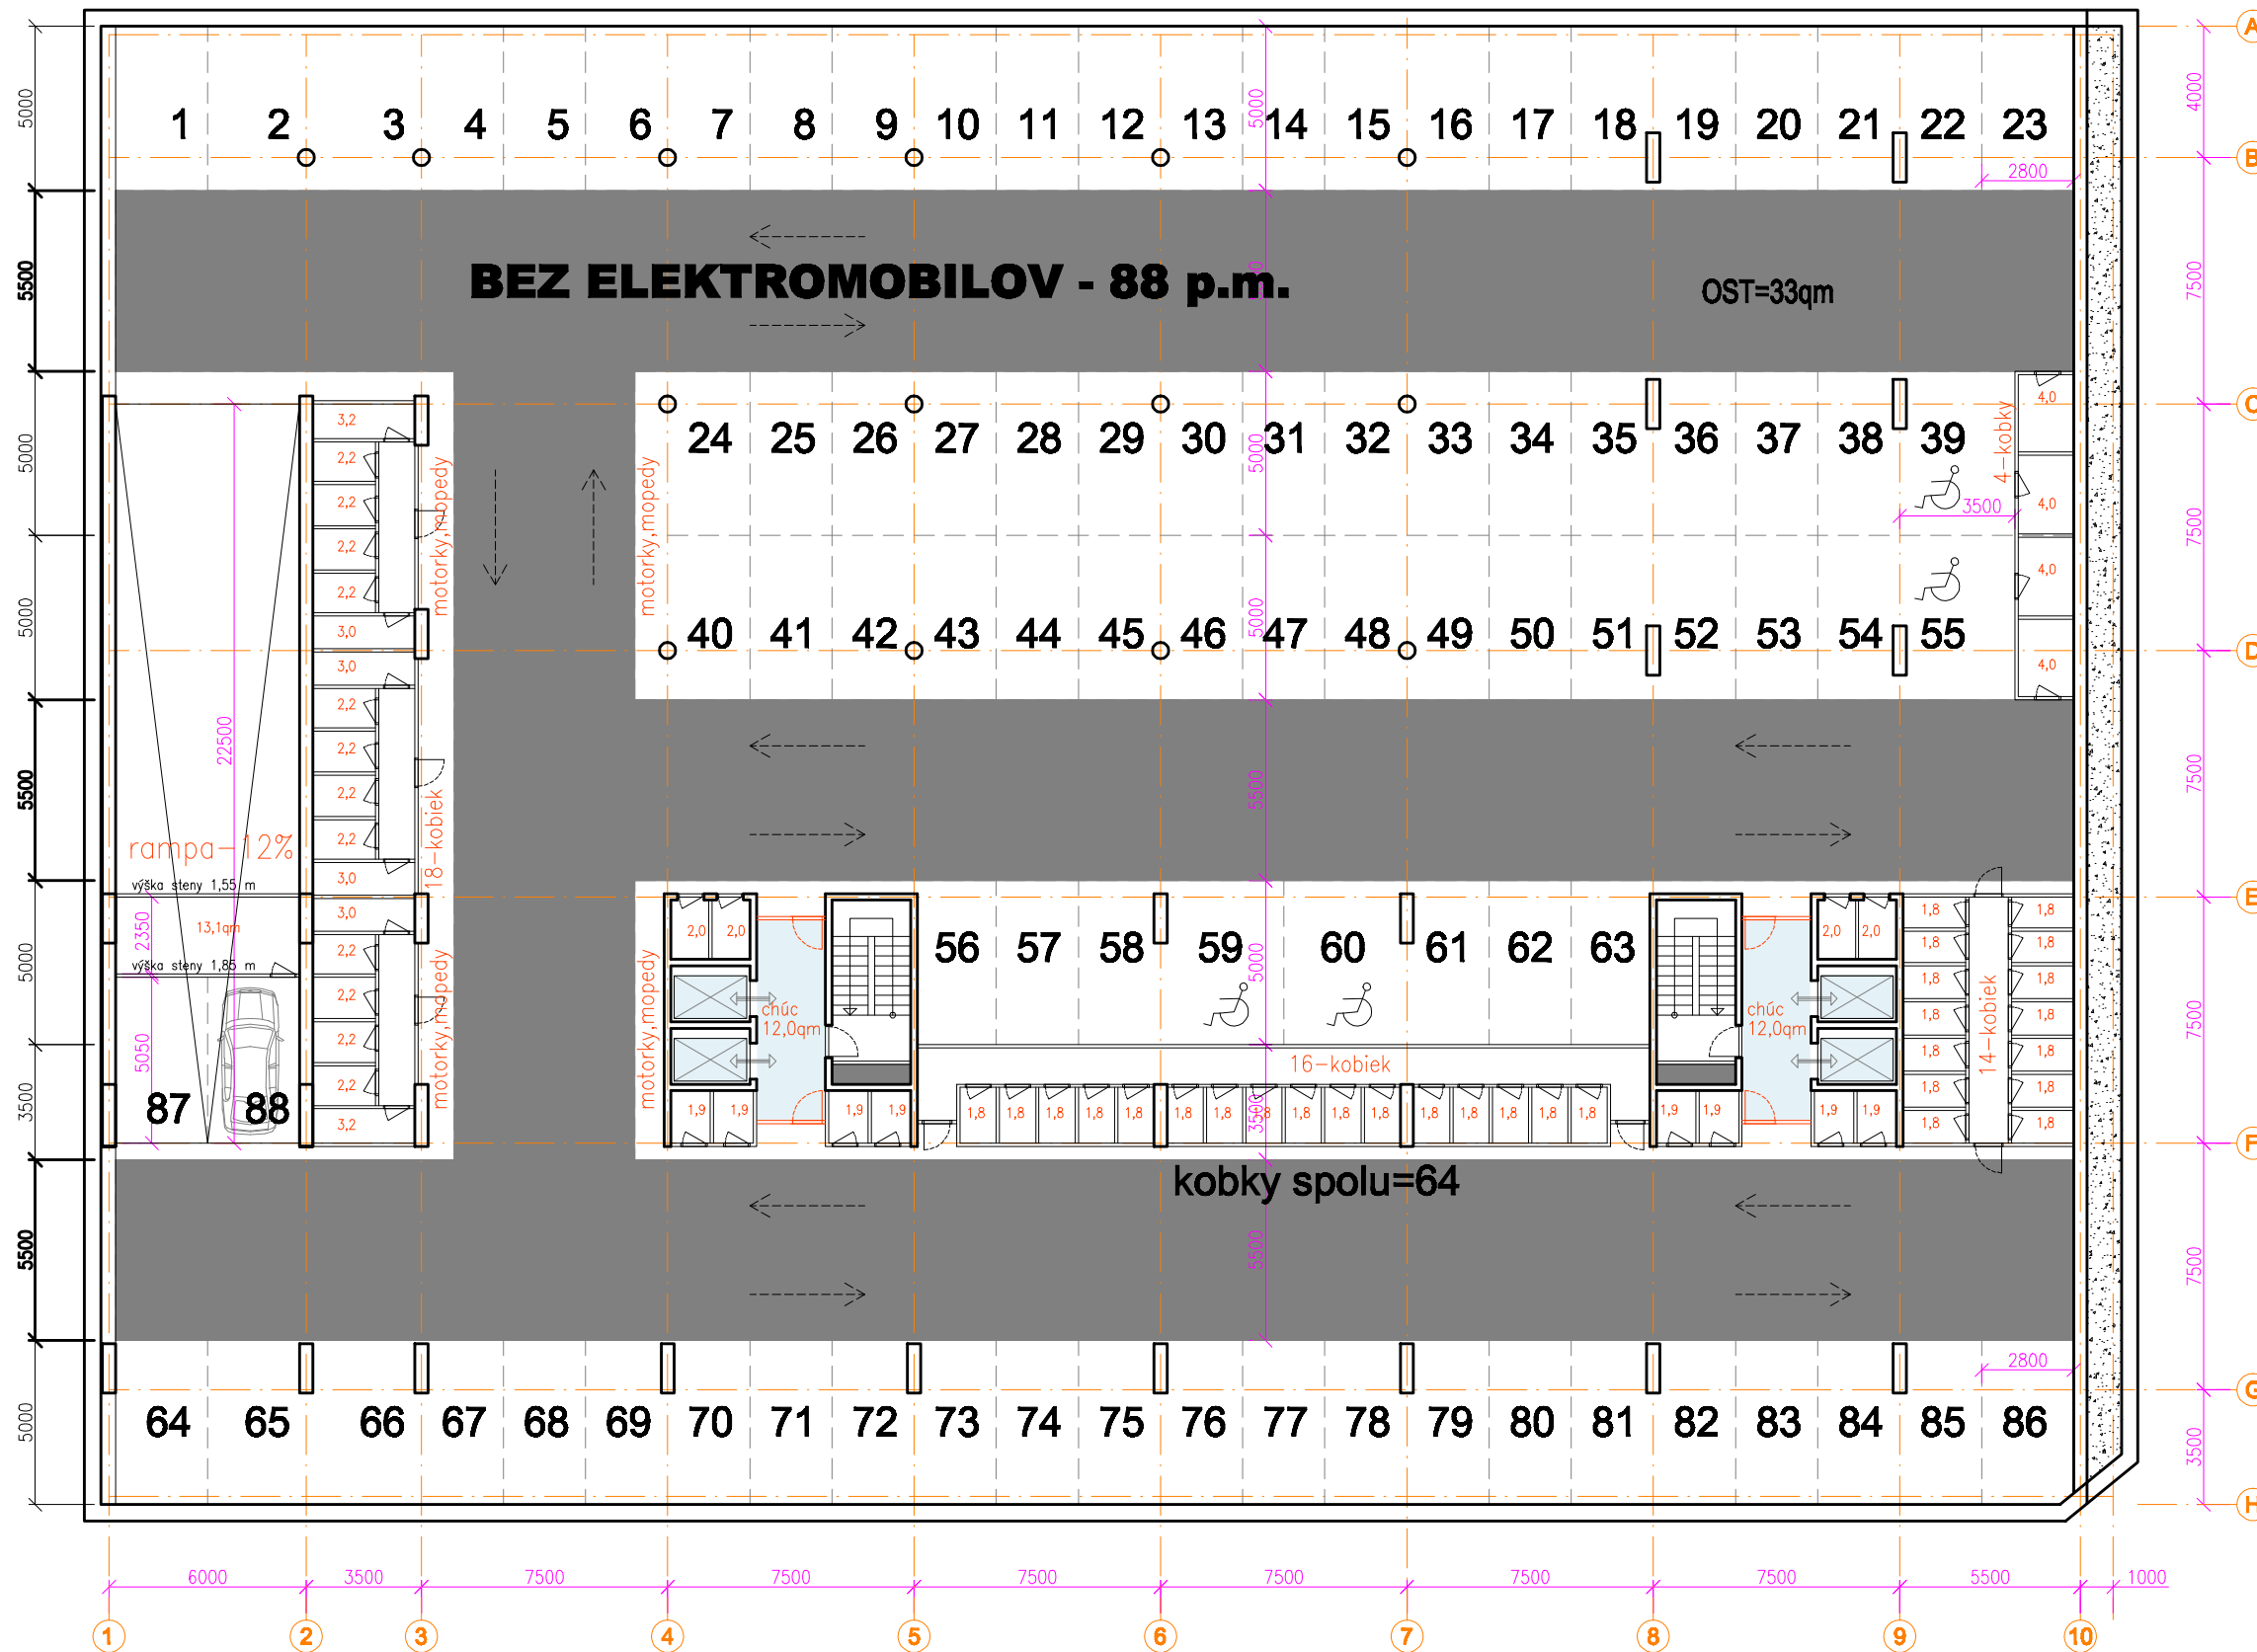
1 2 3 4 5 6 7 8 9 10 11 12 13 14 15 16 17 18 19 20 21 22 23

BEZ ELEKTROMOBILOV - 88 p.m.

OST=33qm

2800

24 25 26 27 28 29 30 31 32 33 34 35 36 37 38 39

40 41 42 43 44 45 46 47 48 49 50 51 52 53 54 55

4-kobky
4,0
4,0
4,0
4,0
3500

motorky,mopedy

3,2
2,2
2,2
2,2
2,2
3,0
3,0
2,2
2,2
2,2
2,2
3,0
3,0
2,2
2,2
2,2
2,2
3,2

motorky,mopedy
18-kobiek
motorky,mopedy

22500
rampa-12%
výška steny 1,55 m
2350
13,1qm
výška steny 1,85 m
5050

87 88

56 57 58 59 60 61 62 63

motorky,mopedy
2,0 2,0
chúc 12,0qm
1,9 1,9
1,9 1,9
16-kobiek
1,8 1,8 1,8 1,8 1,8 1,8 1,8 1,8 1,8 1,8 1,8 1,8 1,8 1,8 1,8 1,8
chúc 12,0qm
2,0 2,0
1,9 1,9
1,9 1,9
1,8 1,8 1,8 1,8 1,8 1,8 1,8
14-kobiek
1,8 1,8 1,8 1,8 1,8 1,8 1,8

kobky spolu=64

2800

64 65 66 67 68 69 70 71 72 73 74 75 76 77 78 79 80 81 82 83 84 85 86

5000
5500
5000
5000
5500
5000
3500
5500
5000

5000
5000
5000
5500
5000
3500
5500

4000
7500
7500
7500
7500
7500
3500

A B C D E F G H

6000 3500 7500 7500 7500 7500 7500 7500 5500 1000

1 2 3 4 5 6 7 8 9 10